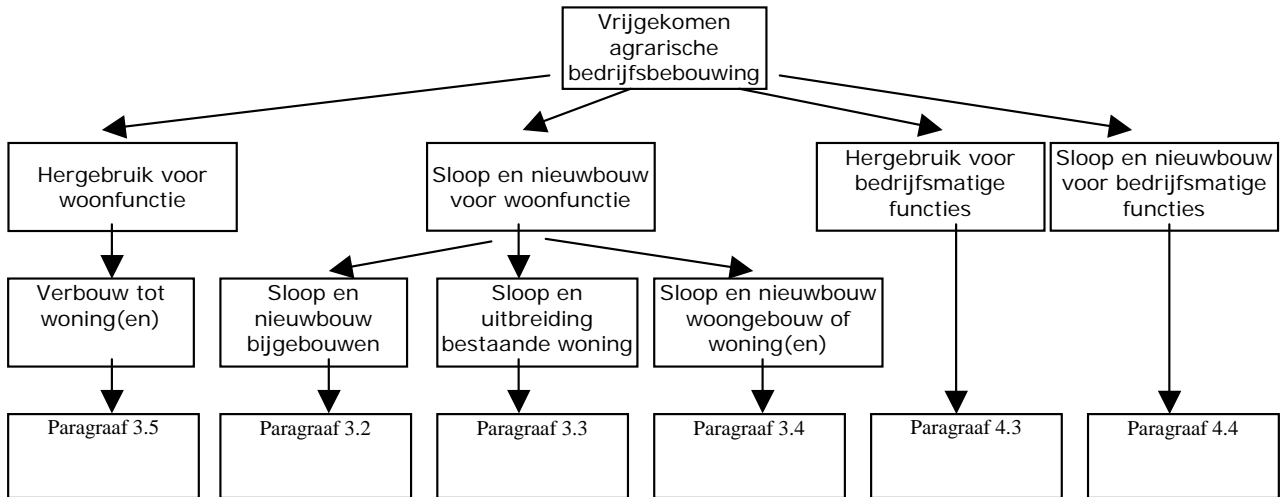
Vrijgekomen agrarische bedrijfsbebouwing

Hergebruik voor woonfunctie

Sloop en nieuwbouw voor woonfunctie

Hergebruik voor bedrijfsmatige functies

Sloop en nieuwbouw voor bedrijfsmatige functies

Verbouw tot woning(en)

Sloop en nieuwbouw bijgebouwen

Sloop en uitbreiding bestaande woning

Sloop en nieuwbouw woongebouw of woning(en)

Paragraaf 3.5

Paragraaf 3.2

Paragraaf 3.3

Paragraaf 3.4

Paragraaf 4.3

Paragraaf 4.4